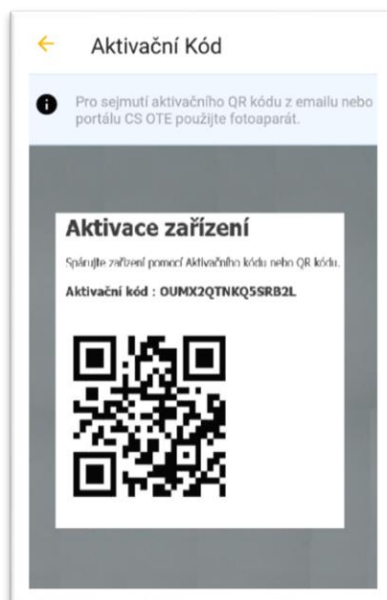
Aktivační Kód

Pro sejmutí aktivačního QR kódu z emailu nebo portálu CS OTE použijte fotoaparát.

Aktivace zařízení

Spárujte zařízení pomocí Aktivačního kódu nebo QR kódu.

Aktivační kód : OUMX2QTNKQ5SRB2L